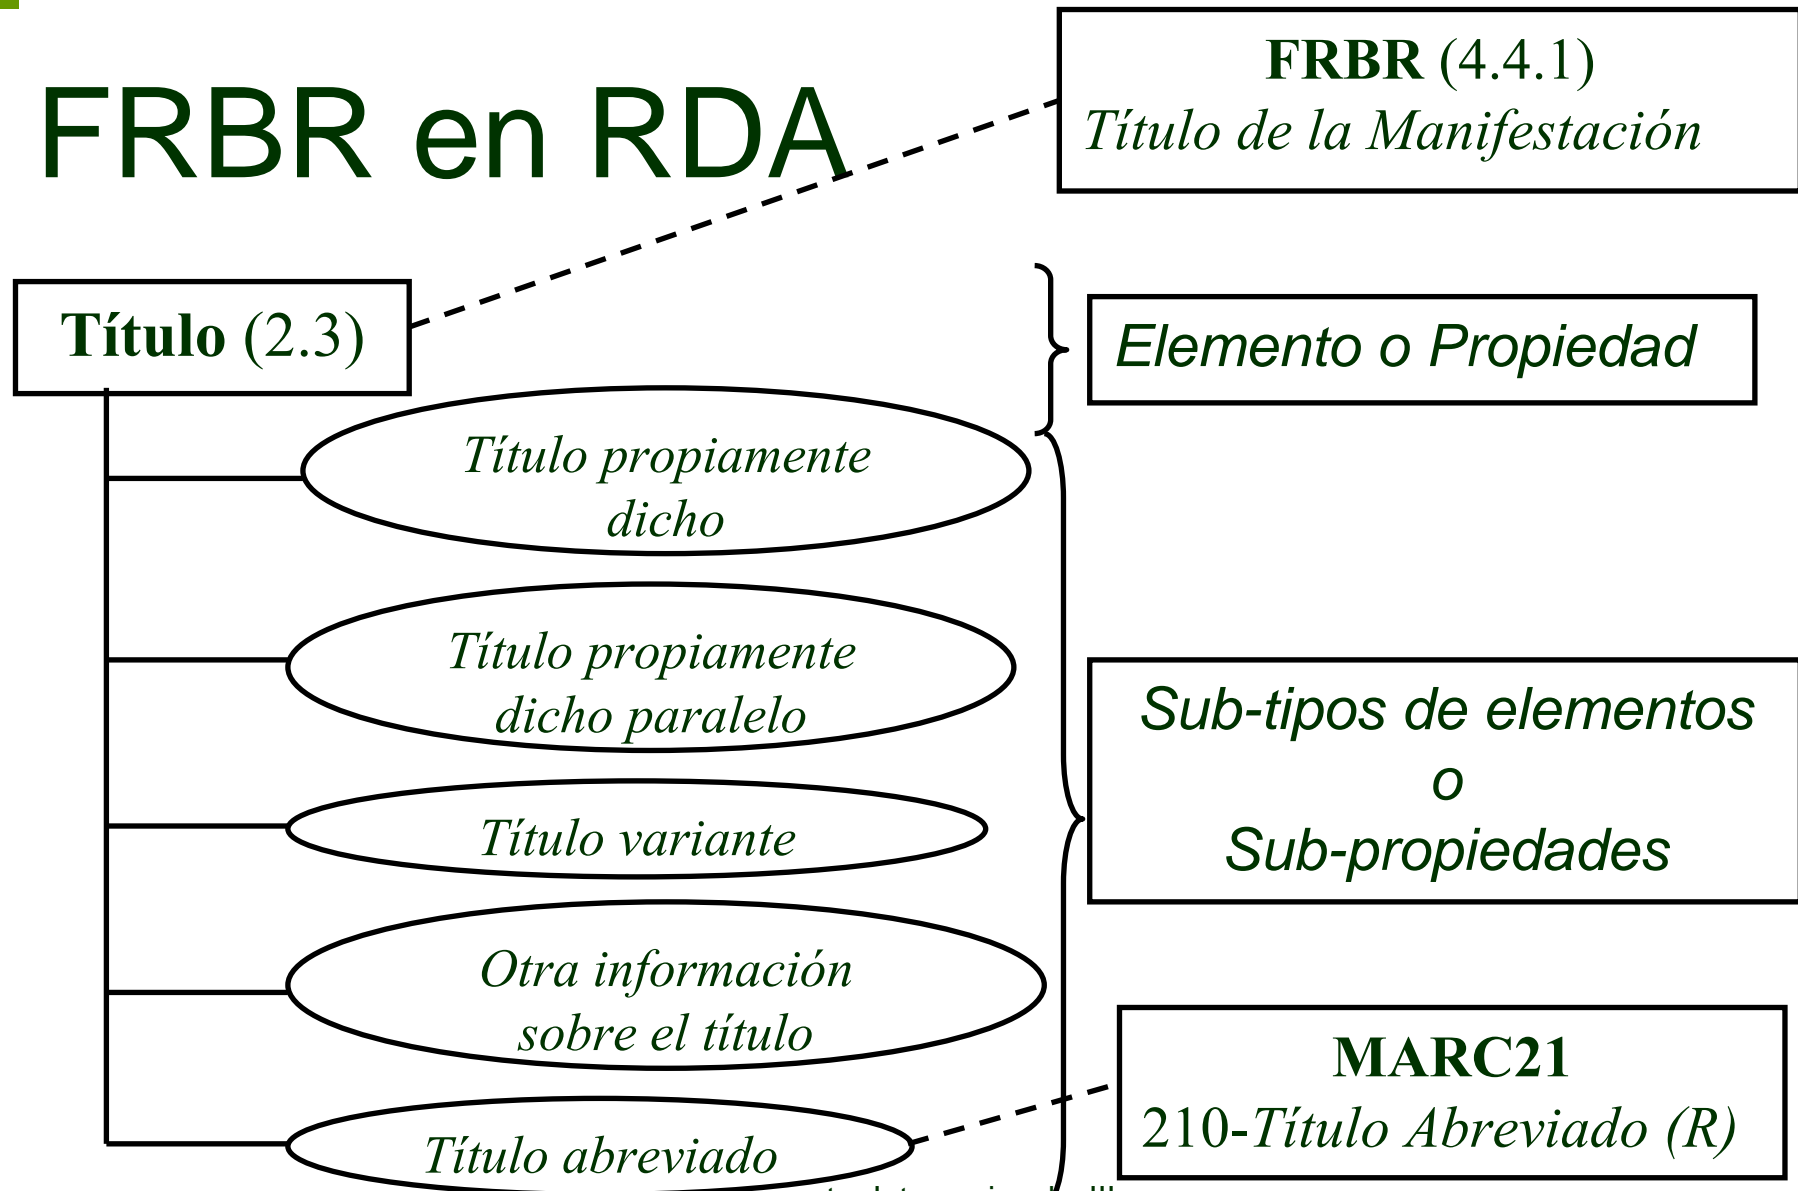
FRBR en RDA

FRBR (4.4.1)
Título de la Manifestación

Título (2.3)

Elemento o Propiedad

Título propiamente dicho

Título propiamente dicho paralelo

Título variante

Otra información sobre el título

Título abreviado

Sub-tipos de elementos o Sub-propiedades

MARC21
210-Título Abreviado (R)

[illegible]